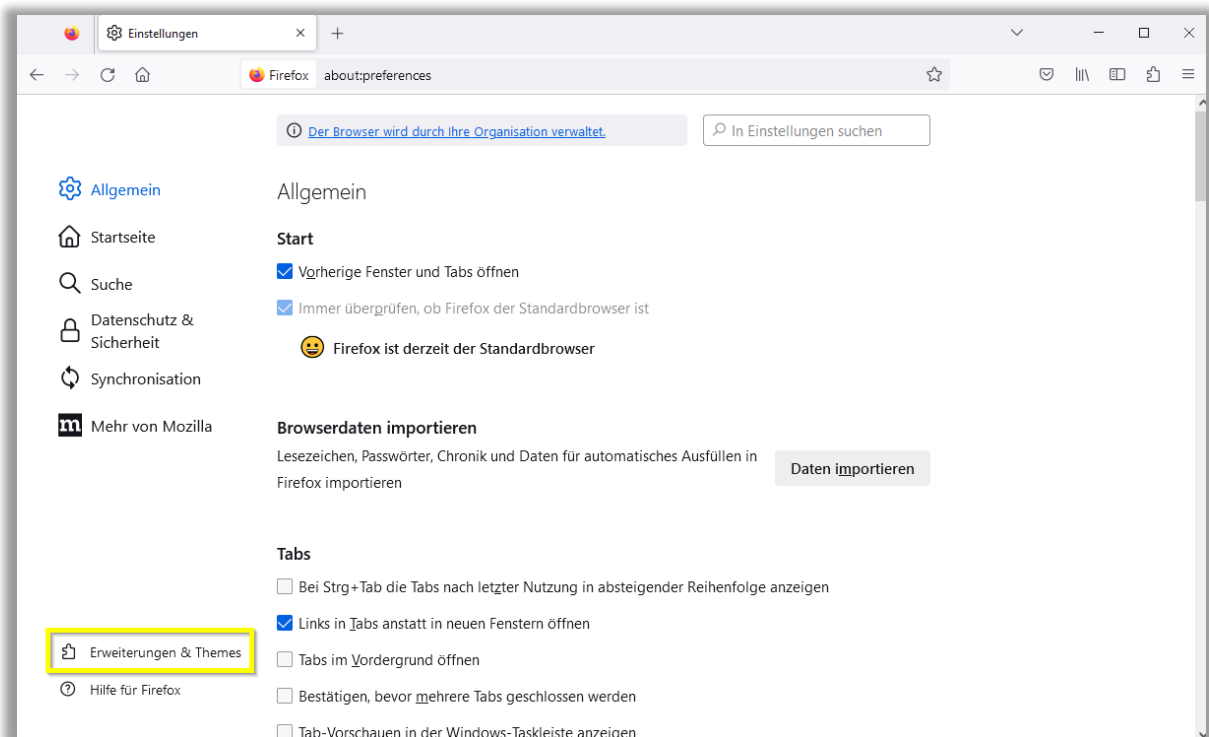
Einstellungen

Firefox about:preferences

Der Browser wird durch Ihre Organisation verwaltet.

In Einstellungen suchen

Allgemein
Startseite
Suche
Datenschutz & Sicherheit
Synchronisation
Mehr von Mozilla

Allgemein

Start

Vorherige Fenster und Tabs öffnen

Immer überprüfen, ob Firefox der Standardbrowser ist

Firefox ist derzeit der Standardbrowser

Browserdaten importieren

Lesezeichen, Passwörter, Chronik und Daten für automatisches Ausfüllen in Firefox importieren

Daten importieren

Tabs

Bei Strg+Tab die Tabs nach letzter Nutzung in absteigender Reihenfolge anzeigen

Links in Tabs anstatt in neuen Fenstern öffnen

Tabs im Vordergrund öffnen

Bestätigen, bevor mehrere Tabs geschlossen werden

Tab-Vorschauen in der Windows-Taskleiste anzeigen

Erweiterungen & Themes

Hilfe für Firefox